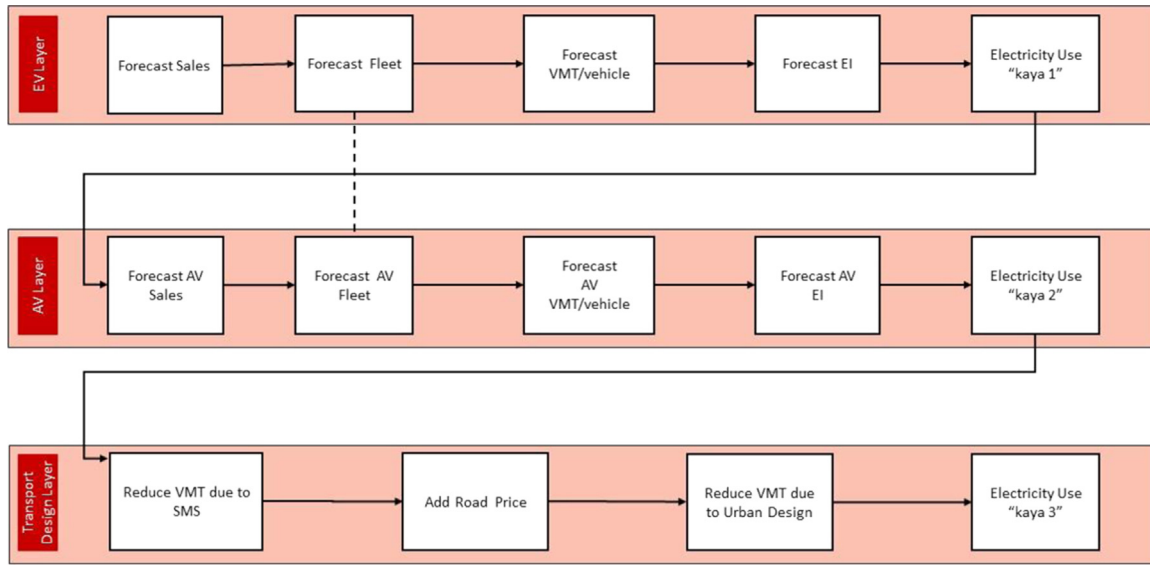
EV Layer

Forecast Sales

Forecast Fleet

Forecast VMT/vehicle

Forecast EI

Electricity Use “kaya 1”

AV Layer

Forecast AV Sales

Forecast AV Fleet

Forecast AV VMT/vehicle

Forecast AV EI

Electricity Use “kaya 2”

Transport Design Layer

Reduce VMT due to SMS

Add Road Price

Reduce VMT due to Urban Design

Electricity Use “kaya 3”